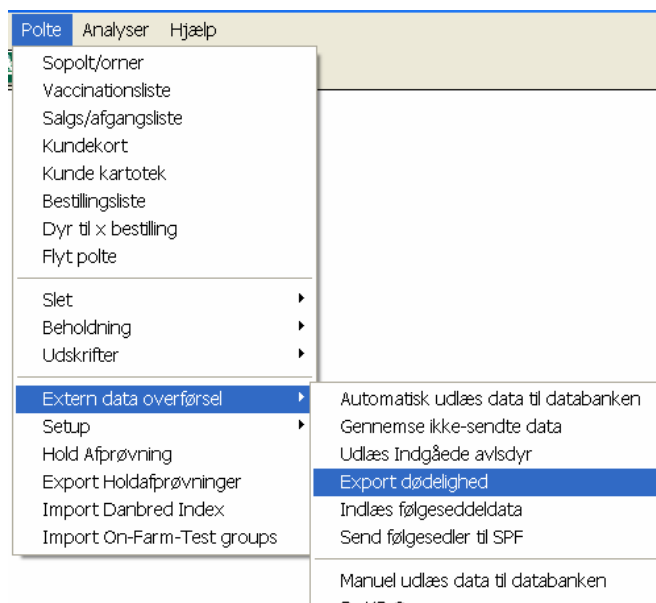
Polte Analyser Hjælp

Sopolt/orner
Vaccinationsliste
Salgs/afgangsliste
Kundekort
Kunde kartotek
Bestillingsliste
Dyr til x bestilling
Flyt polte

Slet
Beholdning
Udskrifter

Extern data overførsel
Setup
Hold Afprøvning
Export Holdafprøvninger
Import Danbred Index
Import On-Farm-Test groups

Automatisk udlæs data til databanken
Gennemse ikke-sendte data
Udlæs Indgåede avlsdyr
Export dødelighed
Indlæs følgeseddeldata
Send følgesedler til SPF

Manuel udlæs data til databanken
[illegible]